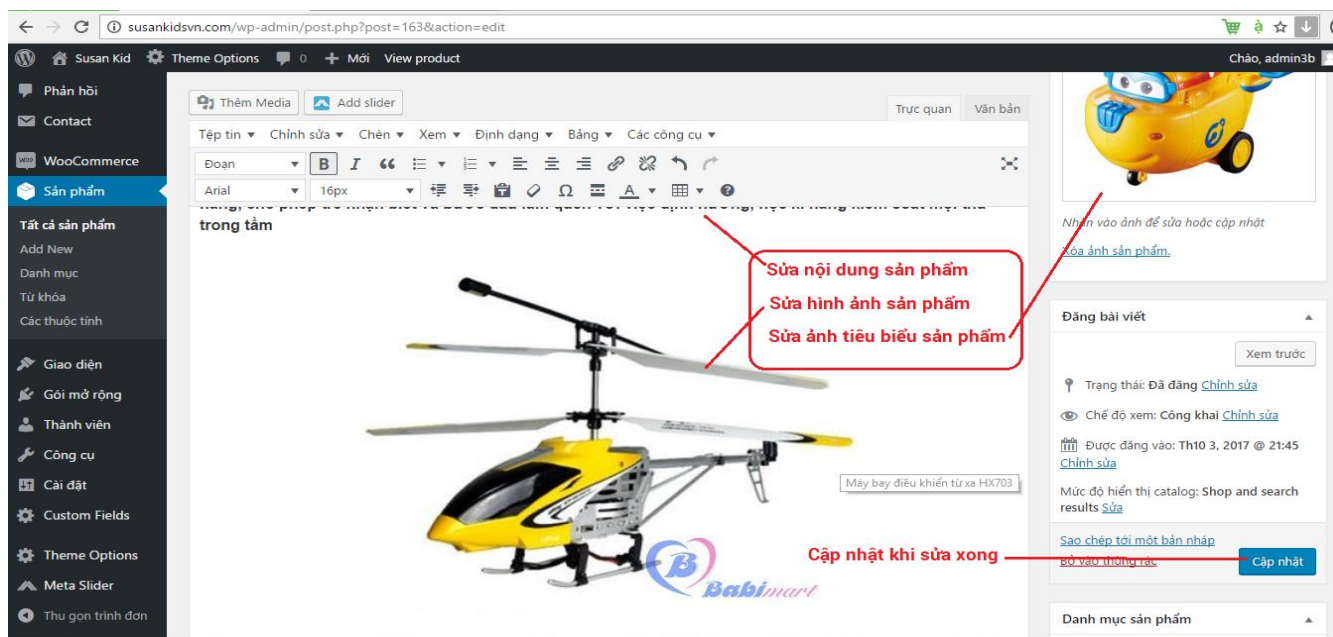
susankidsvn.com/wp-admin/post.php?post=163&action=edit

Susan Kid Theme Options 0 + Mới View product Chào, admin3b

Phản hồi
Contact
WooCommerce
Sản phẩm
Tất cả sản phẩm
Add New
Danh mục
Từ khóa
Các thuộc tính
Giao diện
Gói mở rộng
Thành viên
Công cụ
Cài đặt
Custom Fields
Theme Options
Meta Slider
Thu gọn trình đơn

Thêm Media Add slider Trực quan Văn bản
Tệp tin ▾ Chỉnh sửa ▾ Chèn ▾ Xem ▾ Định dạng ▾ Bảng ▾ Các công cụ ▾
Đoạn B I
Arial 16px

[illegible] trong tầm

Sửa nội dung sản phẩm
Sửa hình ảnh sản phẩm
Sửa ảnh tiêu biểu sản phẩm

Máy bay điều khiển từ xa HX703

Babimart

Cập nhật khi sửa xong

Nhấn vào ảnh để sửa hoặc cập nhật
Xóa ảnh sản phẩm.

Đăng bài viết
Xem trước
Trạng thái: Đã đăng Chỉnh sửa
Chế độ xem: Công khai Chỉnh sửa
Được đăng vào: Th10 3, 2017 @ 21:45 Chỉnh sửa
Mức độ hiển thị catalog: Shop and search results Sửa
Sao chép tới một bản nháp
Bỏ vào thùng rác
Cập nhật

Danh mục sản phẩm